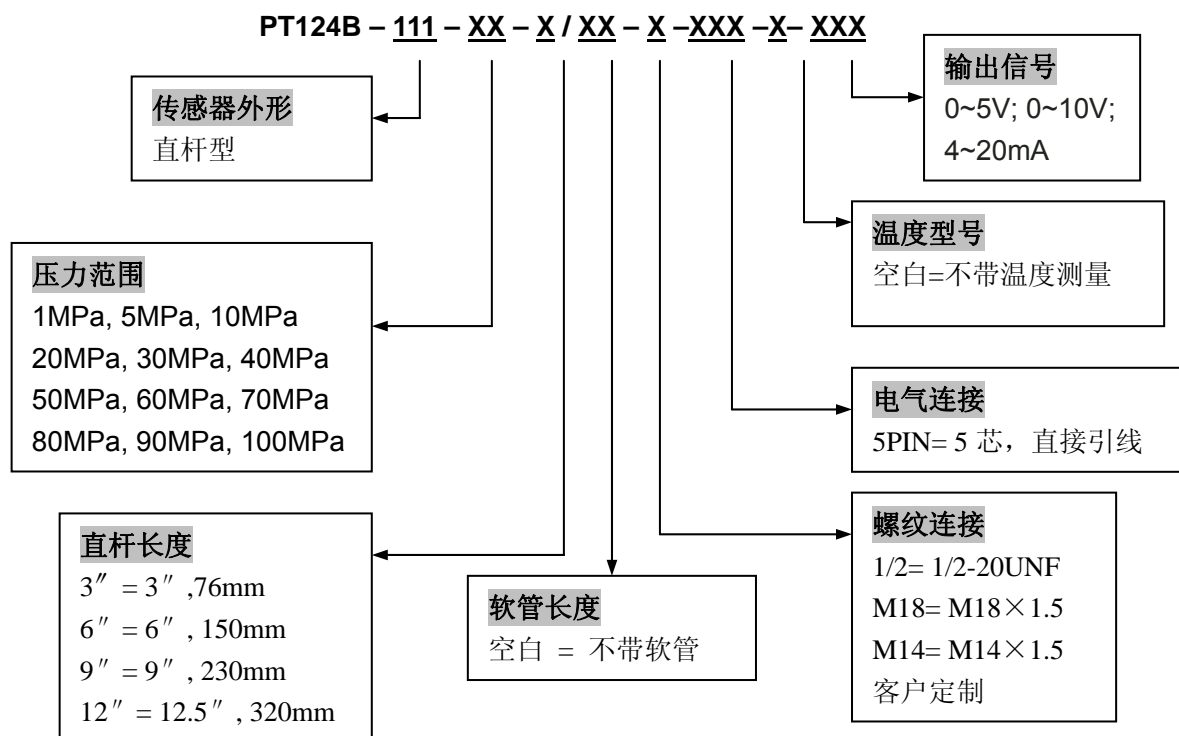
PT124B – 111 – XX – X / XX – X –XXX –X– XXX

传感器外形
直杆型

输出信号
0~5V; 0~10V; 4~20mA

温度型号
空白=不带温度测量

压力范围
1MPa, 5MPa, 10MPa
20MPa, 30MPa, 40MPa
50MPa, 60MPa, 70MPa
80MPa, 90MPa, 100MPa

电气连接
5PIN= 5 芯，直接引线

螺纹连接
1/2= 1/2-20UNF
M18= M18×1.5
M14= M14×1.5
客户定制

直杆长度
3″ = 3″ ,76mm
6″ = 6″ , 150mm
9″ = 9″ , 230mm
12″ = 12.5″ , 320mm

软管长度
空白 = 不带软管